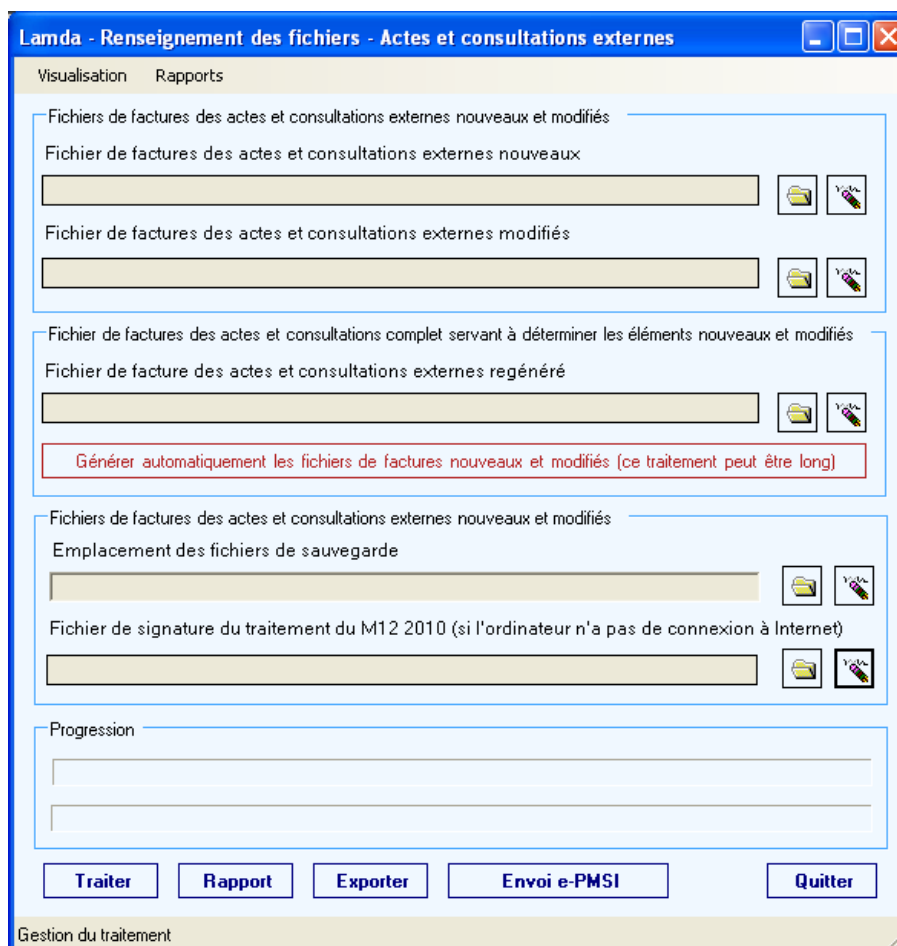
Lamda - Renseignement des fichiers - Actes et consultations externes

Visualisation Rapports

Fichiers de factures des actes et consultations externes nouveaux et modifiés

Fichier de factures des actes et consultations externes nouveaux

Fichier de factures des actes et consultations externes modifiés

Fichier de factures des actes et consultations complet servant à déterminer les éléments nouveaux et modifiés

Fichier de facture des actes et consultations externes regénéré

Générer automatiquement les fichiers de factures nouveaux et modifiés (ce traitement peut être long)

Fichiers de factures des actes et consultations externes nouveaux et modifiés

Emplacement des fichiers de sauvegarde

Fichier de signature du traitement du M12 2010 (si l'ordinateur n'a pas de connexion à Internet)

Progression

Traiter Rapport Exporter Envoi e-PMSI Quitter

Gestion du traitement